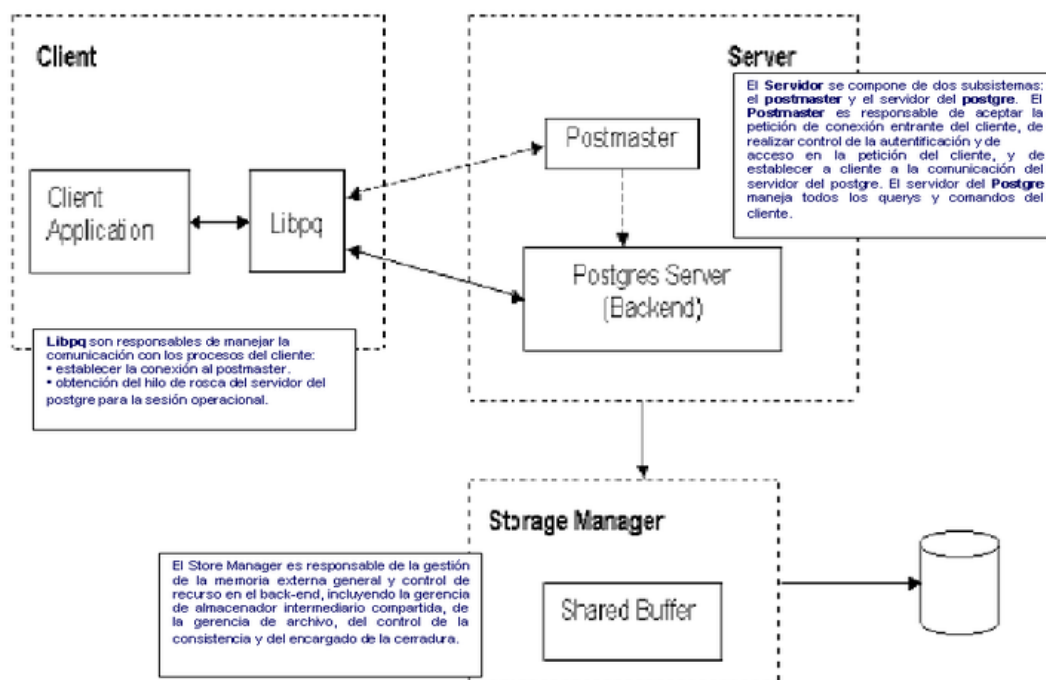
Client

Client Application

Libpq

Libpq son responsables de manejar la comunicación con los procesos del cliente:
• establecer la conexión al postmaster.
• obtención del hilo de rosca del servidor del postgre para la sesión operacional.

Server

El Servidor se compone de dos subsistemas: el postmaster y el servidor del postgre. El Postmaster es responsable de aceptar la petición de conexión entrante del cliente, de realizar control de la autentificación y de acceso en la petición del cliente, y de establecer a cliente a la comunicación del servidor del postgre. El servidor del Postgre maneja todos los querys y comandos del cliente.

Postmaster

Postgres Server (Backend)

Storage Manager

El Store Manager es responsable de la gestión de la memoria externa general y control de recurso en el back-end, incluyendo la gerencia de almacenador intermediario compartida, de la gerencia de archivo, del control de la consistencia y del encargado de la cerradura.

Shared Buffer